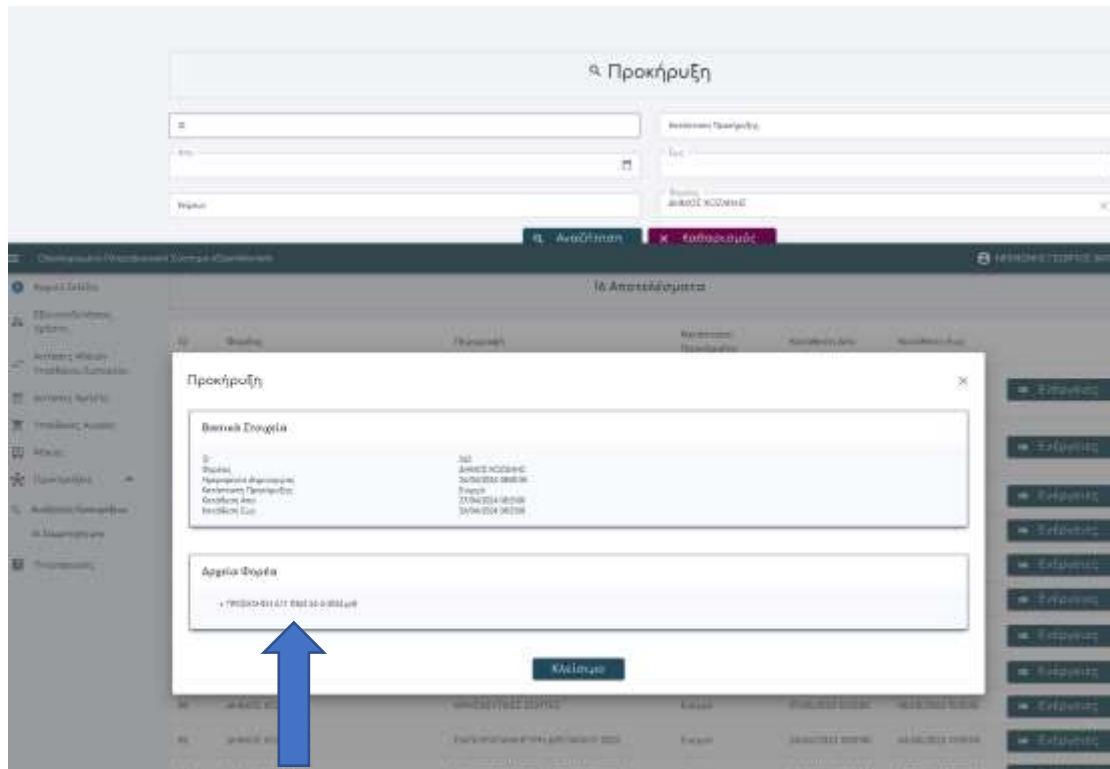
Προκήρυξη

Id

Κατάσταση Προκήρυξης

Από

Έως

Φορέας
ΔΗΜΟΣ ΚΟΖΑΝΗΣ

Αναζήτηση
Καθαρισμός

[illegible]

16 Αποτελέσματα

Id
Φορέας
Περιγραφή
Κατάσταση Προκήρυξης
Κατάθεση Από
Κατάθεση Έως

Αρχική Σελίδα
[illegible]
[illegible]
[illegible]
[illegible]
Μέλη
Προκηρύξεις
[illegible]
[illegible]
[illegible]

Προκήρυξη

Βασικά Στοιχεία

Id
Φορέας
Ημερομηνία Δημιουργίας
Κατάσταση Προκήρυξης
Κατάθεση Από
Κατάθεση Έως

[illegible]
ΔΗΜΟΣ ΚΟΖΑΝΗΣ
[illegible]
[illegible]
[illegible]
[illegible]

Αρχεία Φορέα

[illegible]

Κλείσιμο

Επιλογές
Επιλογές
Επιλογές
Επιλογές
Επιλογές
Επιλογές
Επιλογές
Επιλογές
Επιλογές
Επιλογές

ΔΗΜΟΣ ΚΟΖΑΝΗΣ
ΔΗΜΟΣ ΚΟΖΑΝΗΣ
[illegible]
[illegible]
Ενεργή
Ενεργή